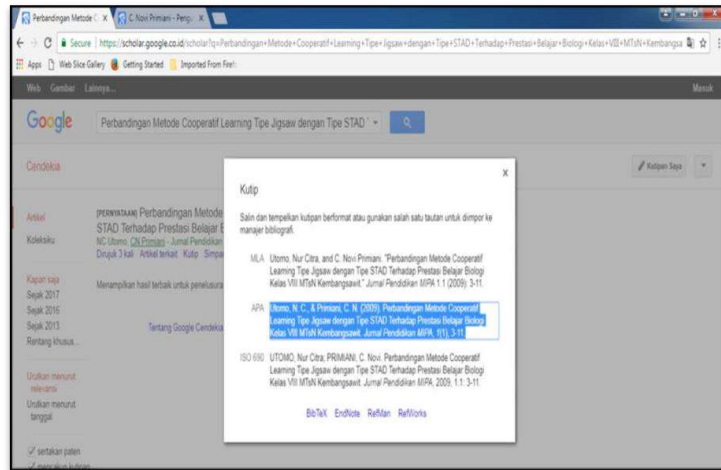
Perbandingan Metode C × | C. Novi Primiani - Peng ×

Secure | https://scholar.google.co.id/scholar?q=Perbandingan+Metode+Cooperatif+Learning+Tipe+Jigsaw+dengan+Tipe+STAD+Terhadap+Prestasi+Belajar+Biologi+Kelas+VIII+MTsN+Kembangsa

Apps | Web Slice Gallery | Getting Started | Imported From Firefox

Web Gambar Lainnya... Masuk

Google

Perbandingan Metode Cooperatif Learning Tipe Jigsaw dengan Tipe STAD

Cendekia

Kutipan Saya

Artikel

Koleksiku

[PERNYATAAN] Perbandingan Metode
STAD Terhadap Prestasi Belajar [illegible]
NC Utomo, CN Primiani - Jurnal Pendidikan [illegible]
Dirujuk 3 kali Artikel terkait Kutip Simpa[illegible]

Kapan saja
Sejak 2017
Sejak 2016
Sejak 2013
Rentang khusus...

Menampilkan hasil terbaik untuk penelusura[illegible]

Tentang Google Cendekia

Urutkan menurut relevansi
Urutkan menurut tanggal

sertakan paten
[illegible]

Kutip

Salin dan tempelkan kutipan berformat atau gunakan salah satu tautan untuk diimpor ke manajer bibliografi.

MLA Utomo, Nur Citra, and C. Novi Primiani. "Perbandingan Metode Cooperatif Learning Tipe Jigsaw dengan Tipe STAD Terhadap Prestasi Belajar Biologi Kelas VIII MTsN Kembangsawit." Jurnal Pendidikan MIPA 1.1 (2009): 3-11.

APA Utomo, N. C., & Primiani, C. N. (2009). Perbandingan Metode Cooperatif Learning Tipe Jigsaw dengan Tipe STAD Terhadap Prestasi Belajar Biologi Kelas VIII MTsN Kembangsawit. Jurnal Pendidikan MIPA, 1(1), 3-11.

ISO 690 UTOMO, Nur Citra; PRIMIANI, C. Novi. Perbandingan Metode Cooperatif Learning Tipe Jigsaw dengan Tipe STAD Terhadap Prestasi Belajar Biologi Kelas VIII MTsN Kembangsawit. Jurnal Pendidikan MIPA, 2009, 1.1: 3-11.

BibTeX EndNote RefMan RefWorks